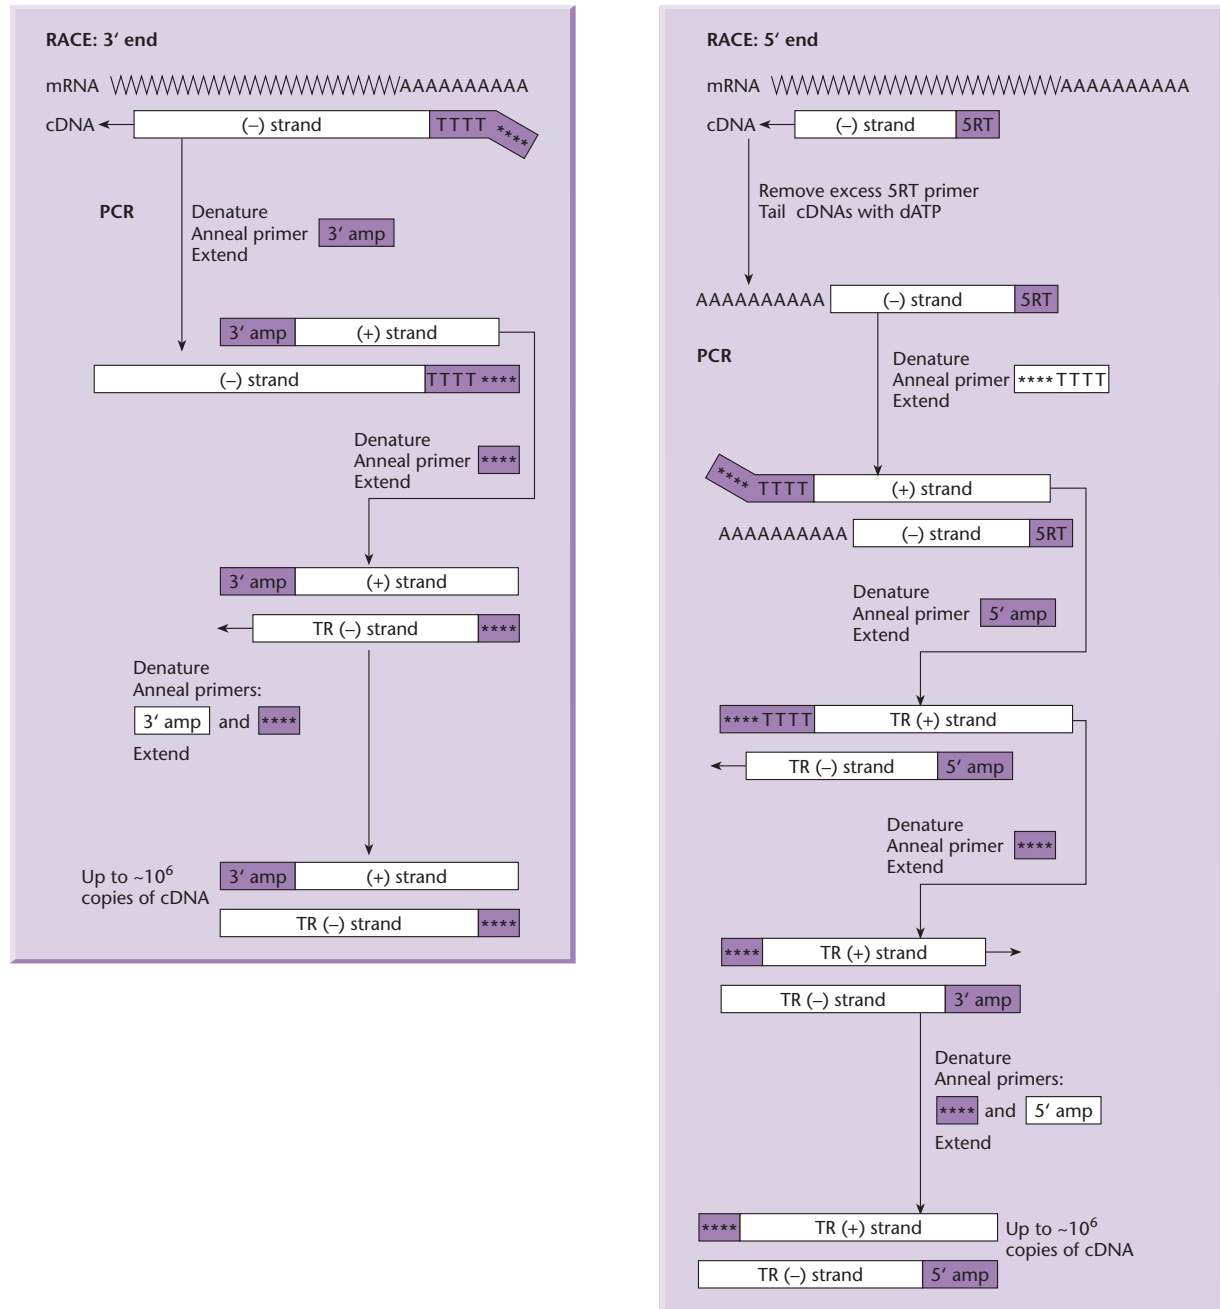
RACE: 3′ end

mRNA AAAAAAAAAA

cDNA (–) strand TTTT ****

PCR

Denature
Anneal primer 3′ amp
Extend

3′ amp (+) strand

(–) strand TTTT ****

Denature
Anneal primer ****
Extend

3′ amp (+) strand

TR (–) strand ****

Denature
Anneal primers:
3′ amp and ****
Extend

Up to ~$10^6$ copies of cDNA

3′ amp (+) strand

TR (–) strand ****

RACE: 5′ end

mRNA AAAAAAAAAA

cDNA (–) strand 5RT

Remove excess 5RT primer
Tail cDNAs with dATP

AAAAAAAAAA (–) strand 5RT

PCR

Denature
Anneal primer ****TTTT
Extend

**** TTTT (+) strand

AAAAAAAAAA (–) strand 5RT

Denature
Anneal primer 5′ amp
Extend

****TTTT TR (+) strand

TR (–) strand 5′ amp

Denature
Anneal primer ****
Extend

**** TR (+) strand

TR (–) strand 3′ amp

Denature
Anneal primers:
**** and 5′ amp
Extend

**** TR (+) strand

Up to ~$10^6$ copies of cDNA

TR (–) strand 5′ amp